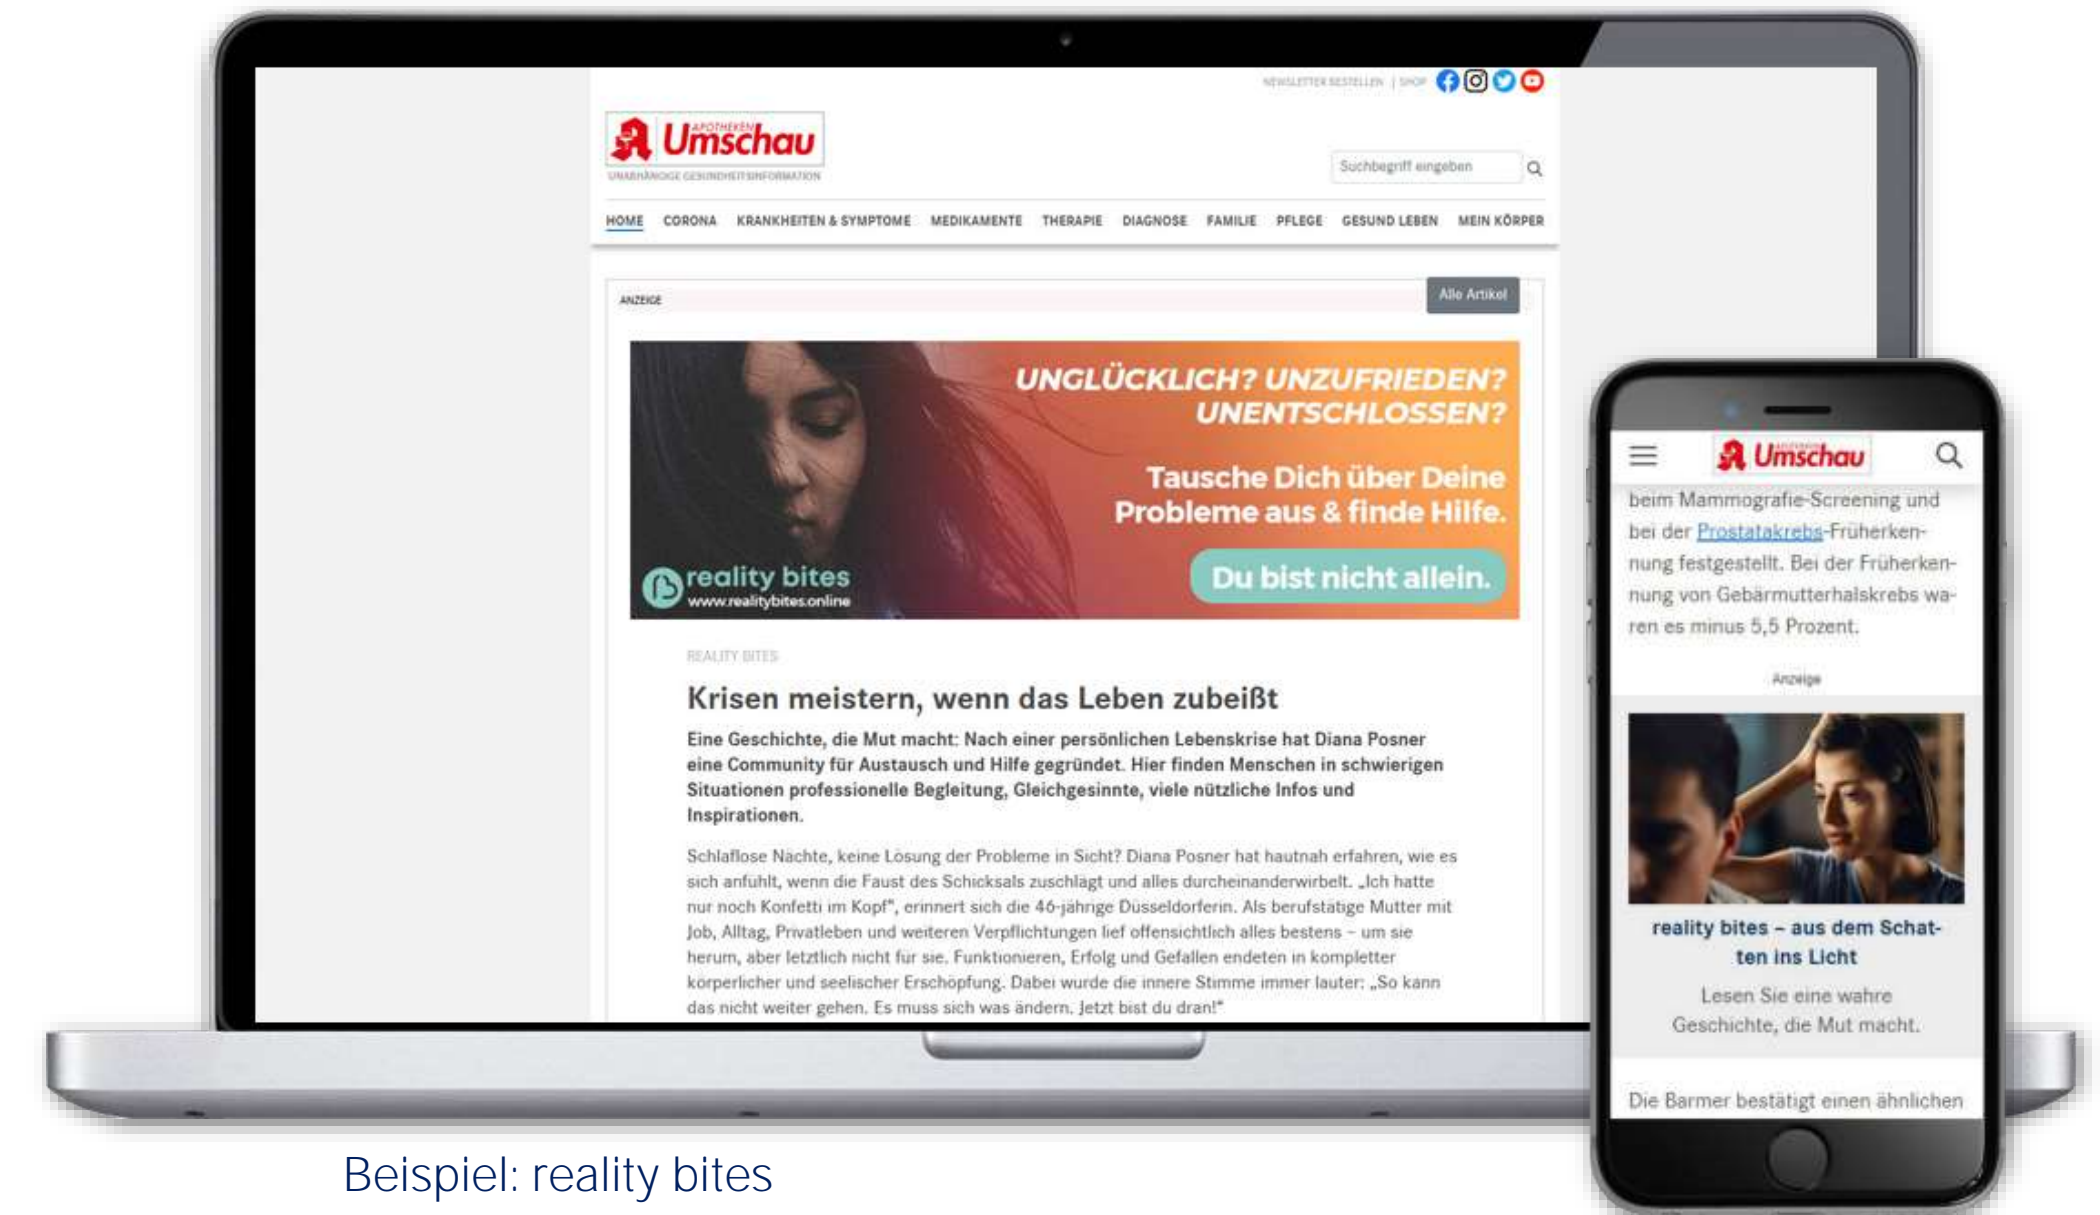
NEWSLETTER BESTELLEN | SHOP

Apotheken Umschau
UNABHÄNGIGE GESUNDHEITSINFORMATION

Suchbegriff eingeben

HOME CORONA KRANKHEITEN & SYMPTOME MEDIKAMENTE THERAPIE DIAGNOSE FAMILIE PFLEGE GESUND LEBEN MEIN KÖRPER

ANZEIGE

Alle Artikel

UNGLÜCKLICH? UNZUFRIEDEN? UNENTSCHLOSSEN?

Tausche Dich über Deine Probleme aus & finde Hilfe.

reality bites
www.realitybites.online

Du bist nicht allein.

REALITY BITES

Krisen meistern, wenn das Leben zubeißt

Eine Geschichte, die Mut macht: Nach einer persönlichen Lebenskrise hat Diana Posner eine Community für Austausch und Hilfe gegründet. Hier finden Menschen in schwierigen Situationen professionelle Begleitung, Gleichgesinnte, viele nützliche Infos und Inspirationen.

Schlaflose Nächte, keine Lösung der Probleme in Sicht? Diana Posner hat hautnah erfahren, wie es sich anfühlt, wenn die Faust des Schicksals zuschlägt und alles durcheinanderwirbelt. „Ich hatte nur noch Konfetti im Kopf", erinnert sich die 46-jährige Düsseldorferin. Als berufstätige Mutter mit Job, Alltag, Privatleben und weiteren Verpflichtungen lief offensichtlich alles bestens – um sie herum, aber letztlich nicht für sie. Funktionieren, Erfolg und Gefallen endeten in kompletter körperlicher und seelischer Erschöpfung. Dabei wurde die innere Stimme immer lauter: „So kann das nicht weiter gehen. Es muss sich was ändern. Jetzt bist du dran!"

Apotheken Umschau

beim Mammografie-Screening und bei der Prostatakrebs-Früherkennung festgestellt. Bei der Früherkennung von Gebärmutterhalskrebs waren es minus 5,5 Prozent.

Anzeige

reality bites – aus dem Schatten ins Licht

Lesen Sie eine wahre Geschichte, die Mut macht.

Die Barmer bestätigt einen ähnlichen

Beispiel: reality bites